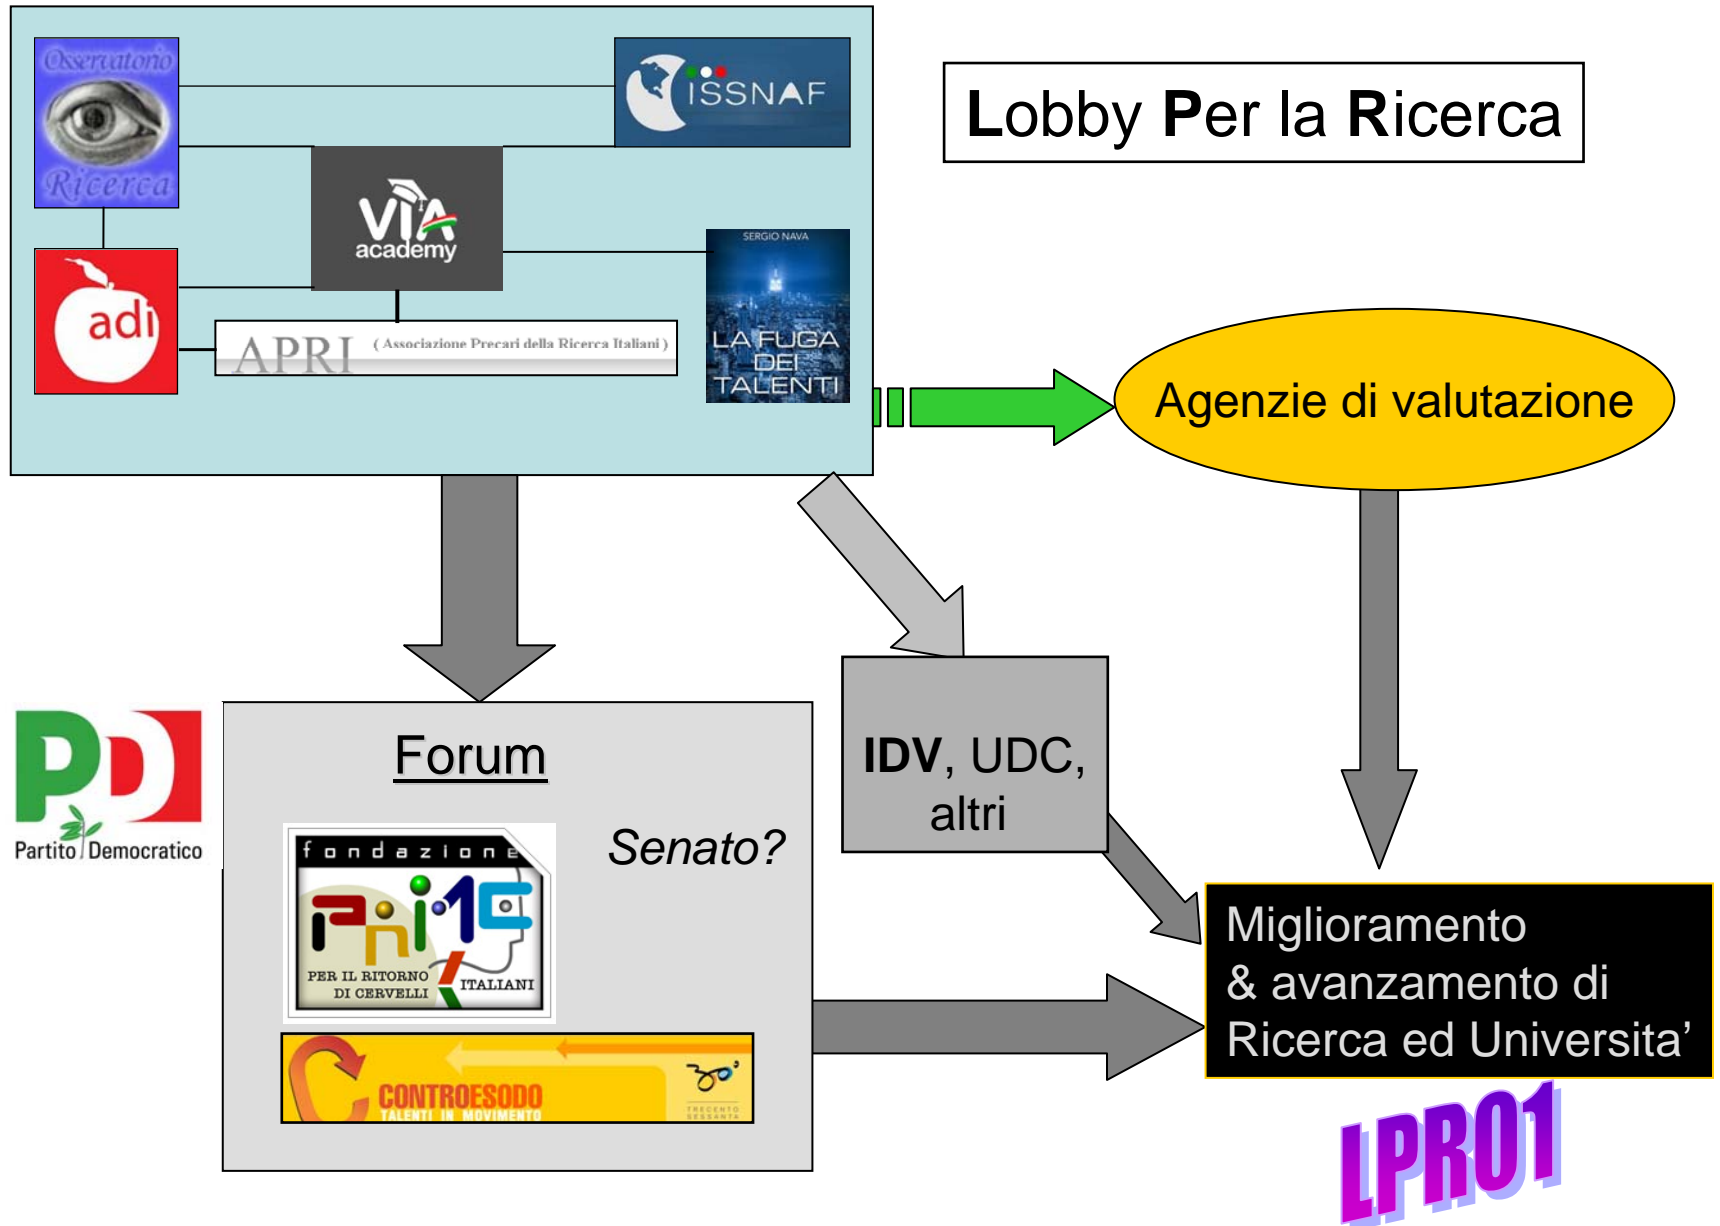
Osservatorio Ricerca

ISSNAF

Lobby Per la Ricerca

VIA academy

SERGIO NAVA

LA FUGA DEI TALENTI

adi

APRI (Associazione Precari della Ricerca Italiani)

Agenzie di valutazione

Partito Democratico

Forum

fondazione

PER IL RITORNO DI CERVELLI ITALIANI

Senato?

CONTROESODO TALENTI IN MOVIMENTO

TRECENTO SESSANTA

IDV, UDC, altri

Miglioramento & avanzamento di Ricerca ed Universita'

LPR01